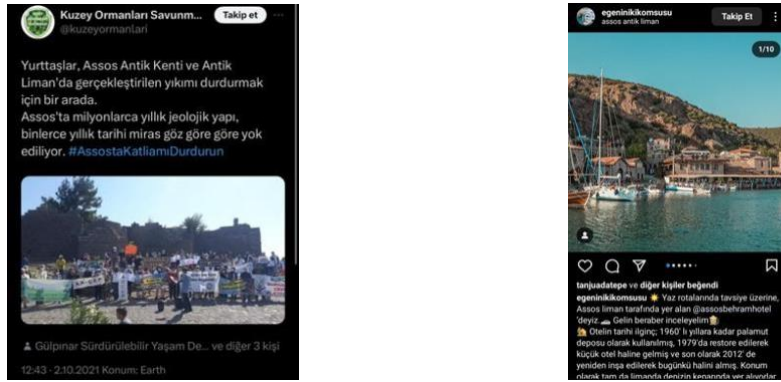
Kuzey Ormanları Savunm...
@kuzeyormanlari
Takip et

Yurttaşlar, Assos Antik Kenti ve Antik Liman'da gerçekleştirilen yıkımı durdurmak için bir arada.
Assos'ta milyonlarca yıllık jeolojik yapı, binlerce yıllık tarihi miras göz göre göre yok ediliyor. #AssostaKatliamiDurdurun

Gülpınar Sürdürülebilir Yaşam De... ve diğer 3 kişi

12:43 · 2.10.2021 Konum: Earth

egeninikikomsusu
assos antik liman
Takip Et

1/10

tanjuadatepe ve diğer kişiler beğendi
egeninikikomsusu Yaz rotalarında tavsiye üzerine, Assos liman tarafında yer alan @assosbehramhotel 'deyiz Gelin beraber inceleyelim
Otelin tarihi ilginç; 1960' lı yıllara kadar palamut deposu olarak kullanılmış, 1979'da restore edilerek küçük otel haline gelmiş ve son olarak 2012' de yeniden inşa edilerek bugünkü halini almış. Konum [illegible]